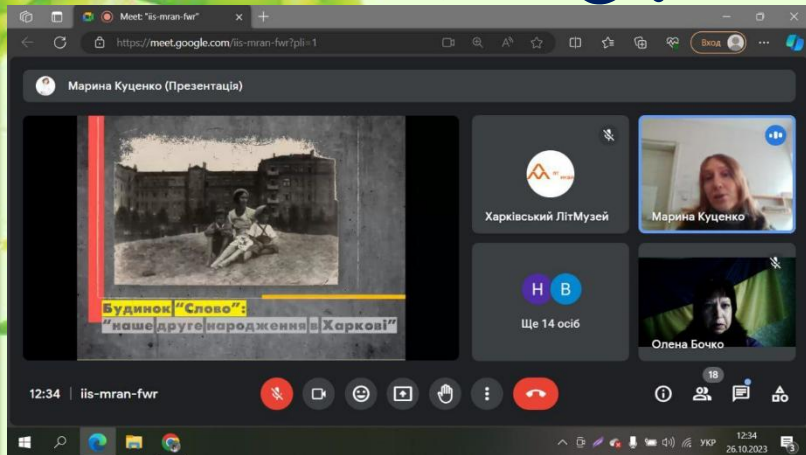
Meet: "iis-mran-fwr"

https://meet.google.com/iis-mran-fwr?pli=1

Вхід

Марина Куценко (Презентація)

Будинок "Слово": "наше друге народження в Харкові"

Харківський ЛітМузей

Марина Куценко

H B

Ще 14 осіб

Олена Бочко

12:34 | iis-mran-fwr

18

УКР 12:34 26.10.2023